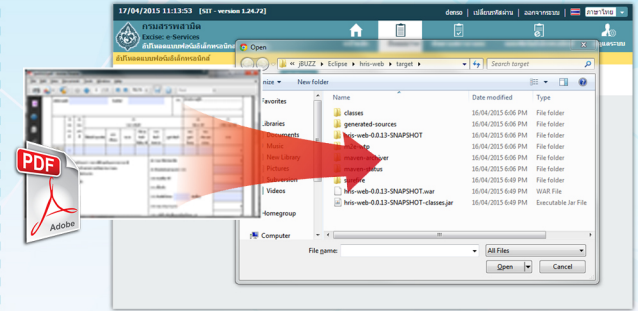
17/04/2015 11:13:53 [SIT - version 1.24.72]

dtmso | เปลี่ยนรหัสผ่าน | ออกจากระบบ | ภาษาไทย

กรมสรรพสามิต
Excise: e-Services
อัปโหลดแบบฟอร์มอิเล็กทรอนิกส์

อัปโหลดแบบฟอร์มอิเล็กทรอนิกส์

Open

« jBUZZ › Eclipse › hris-web › target ›

Search target

nize ▾ New folder

Favorites

Libraries
Documents
Music
New Library
Pictures
Subversion
Videos

Homegroup

Computer

| Name | Date modified | Type |
|---|---|---|
| classes | 16/04/2015 6:06 PM | File folder |
| generated-sources | 16/04/2015 6:06 PM | File folder |
| hris-web-0.0.13-SNAPSHOT | 16/04/2015 6:06 PM | File folder |
| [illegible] | 16/04/2015 6:06 PM | File folder |
| maven-archiver | 16/04/2015 6:06 PM | File folder |
| maven-status | 16/04/2015 6:06 PM | File folder |
| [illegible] | 16/04/2015 6:49 PM | File folder |
| hris-web-0.0.13-SNAPSHOT.war | 16/04/2015 6:49 PM | WAR File |
| hris-web-0.0.13-SNAPSHOT-classes.jar | 16/04/2015 6:06 PM | Executable Jar File |

File name:

All Files

Open

Cancel

PDF

Adobe